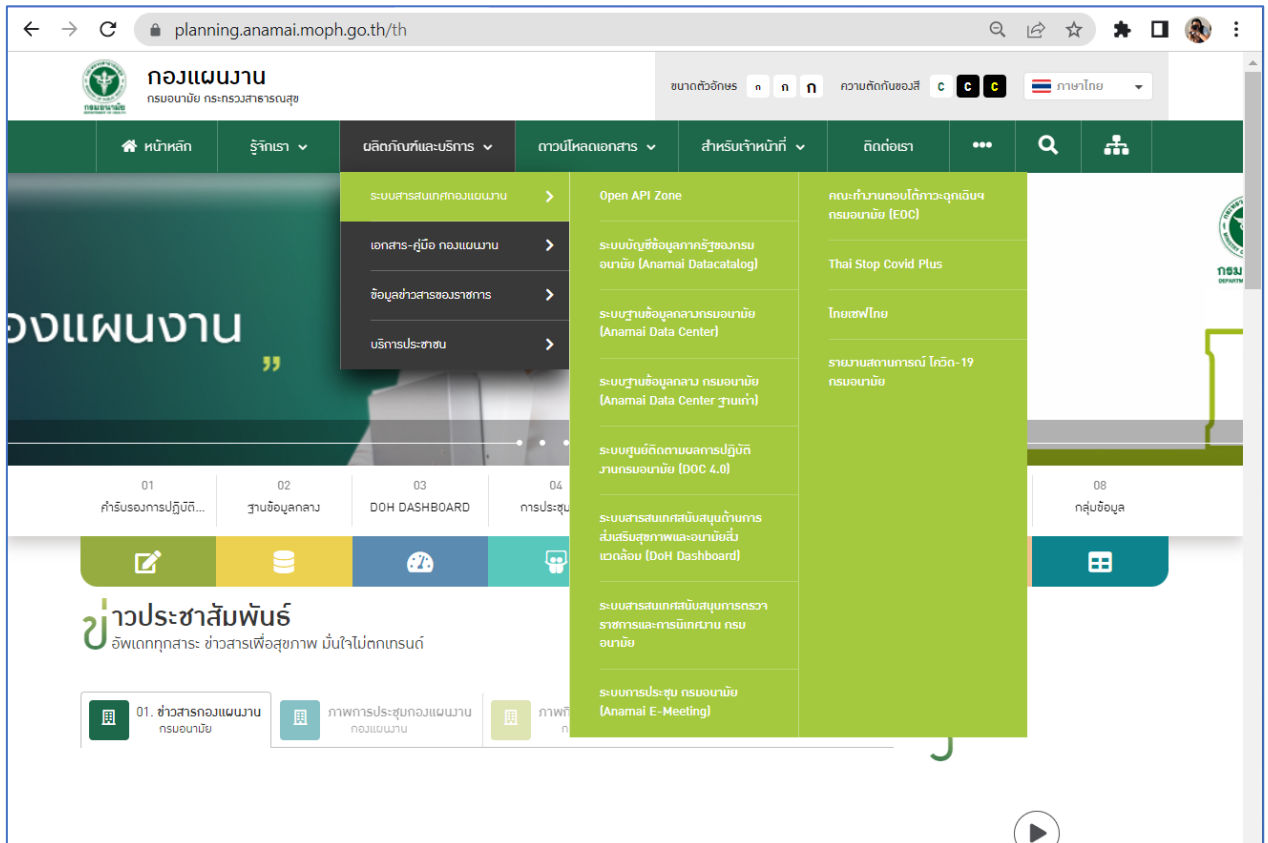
planning.anamai.moph.go.th/th

กองแผนงาน
กรมอนามัย กระทรวงสาธารณสุข

ขนาดตัวอักษร ก ก ก ความตัดกันของสี C C C ภาษาไทย

หน้าหลัก รู้จักเรา ผลิตภัณฑ์และบริการ ดาวน์โหลดเอกสาร สำหรับเจ้าหน้าที่ ติดต่อเรา •••

ระบบสารสนเทศกองแผนงาน
เอกสาร-คู่มือ กองแผนงาน
ข้อมูลข่าวสารของราชการ
บริการประชาชน

Open API Zone
ระบบบัญชีข้อมูลภาครัฐของกรมอนามัย (Anamai Datacatalog)
ระบบฐานข้อมูลกลางกรมอนามัย (Anamai Data Center)
ระบบฐานข้อมูลกลาง กรมอนามัย (Anamai Data Center ฐานเก่า)
ระบบศูนย์ติดตามผลการปฏิบัติงานกรมอนามัย (DOC 4.0)
ระบบสารสนเทศสนับสนุนด้านการส่งเสริมสุขภาพและอนามัยสิ่งแวดล้อม (DoH Dashboard)
ระบบสารสนเทศสนับสนุนการตรวจราชการและการนิเทศงาน กรมอนามัย
ระบบการประชุม กรมอนามัย (Anamai E-Meeting)

คณะทำงานตอบโต้ภาวะฉุกเฉินฯ กรมอนามัย (EOC)
Thai Stop Covid Plus
ไทยเซฟไทย
รายงานสถานการณ์ โควิด-19 กรมอนามัย

องแผนงาน

01 คำรับรองการปฏิบัติ...
02 ฐานข้อมูลกลาง
03 DOH DASHBOARD
04 การประชุม
08 กลุ่มข้อมูล

ข่าวประชาสัมพันธ์
อัพเดททุกสาระ ข่าวสารเพื่อสุขภาพ มั่นใจไม่ตกเทรนด์

01. ข่าวสารกองแผนงาน กรมอนามัย
ภาพการประชุมกองแผนงาน กองแผนงาน
ภาพกิ